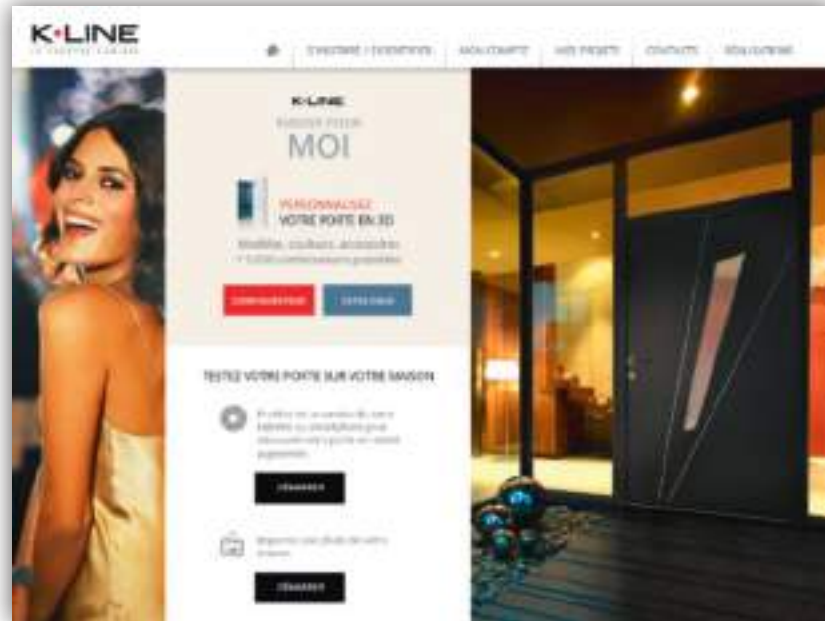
K·LINE
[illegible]

S'INSPIRER / S'IDENTIFIER | MON COMPTE | MES PROJETS | CONTACTS | SOLUTIONS

K·LINE
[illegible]
MOI

PERSONNALISEZ
VOTRE PORTE EN 3D
Modèles, couleurs, accessoires
+ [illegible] combinaisons possibles

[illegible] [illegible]

TESTEZ VOTRE PORTE SUR VOTRE MAISON

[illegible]

DÉMARRER

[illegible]

DÉMARRER